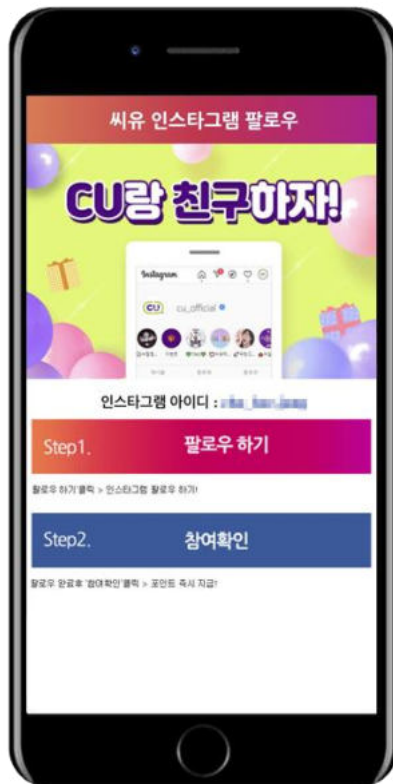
씨유 인스타그램 팔로우

CU랑 친구하자!

Instagram

CU cu_official

인스타그램 아이디 : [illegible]

Step1. 팔로우 하기

팔로우 하기'클릭 > 인스타그램 팔로우 하기!

Step2. 참여확인

팔로우 완료후 '참여확인'클릭 > 포인트 즉시 지급!